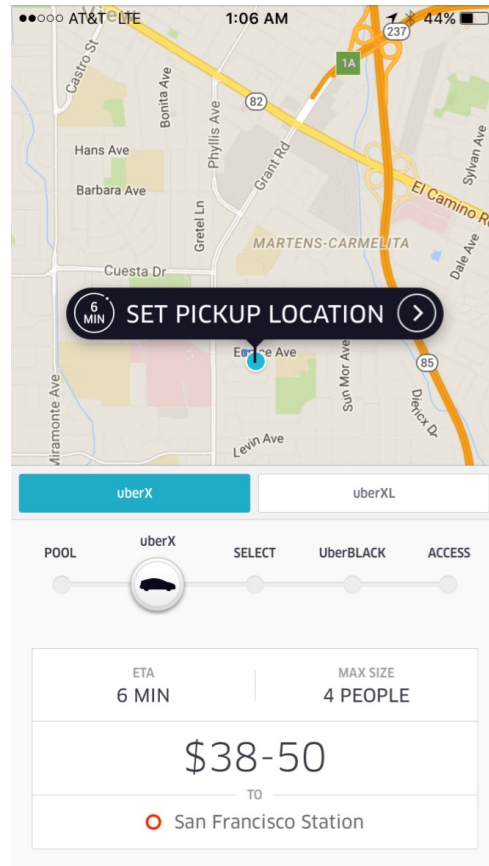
●●○○○ AT&T LTE 1:06 AM 44%

237

1A

Castro St

Bonita Ave

82

Phyllis Ave

Grant Rd

Sylvan Ave

Hans Ave

Barbara Ave

El Camino R

Gretel Ln

MARTENS-CARMELITA

Dale Ave

Cuesta Dr

6 MIN SET PICKUP LOCATION

E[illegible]e Ave

85

Sun Mor Ave

Diercx Dr

Miramonte Ave

Levin Ave

uberX

uberXL

POOL

uberX

SELECT

UberBLACK

ACCESS

ETA
6 MIN

MAX SIZE
4 PEOPLE

$38-50

TO

San Francisco Station